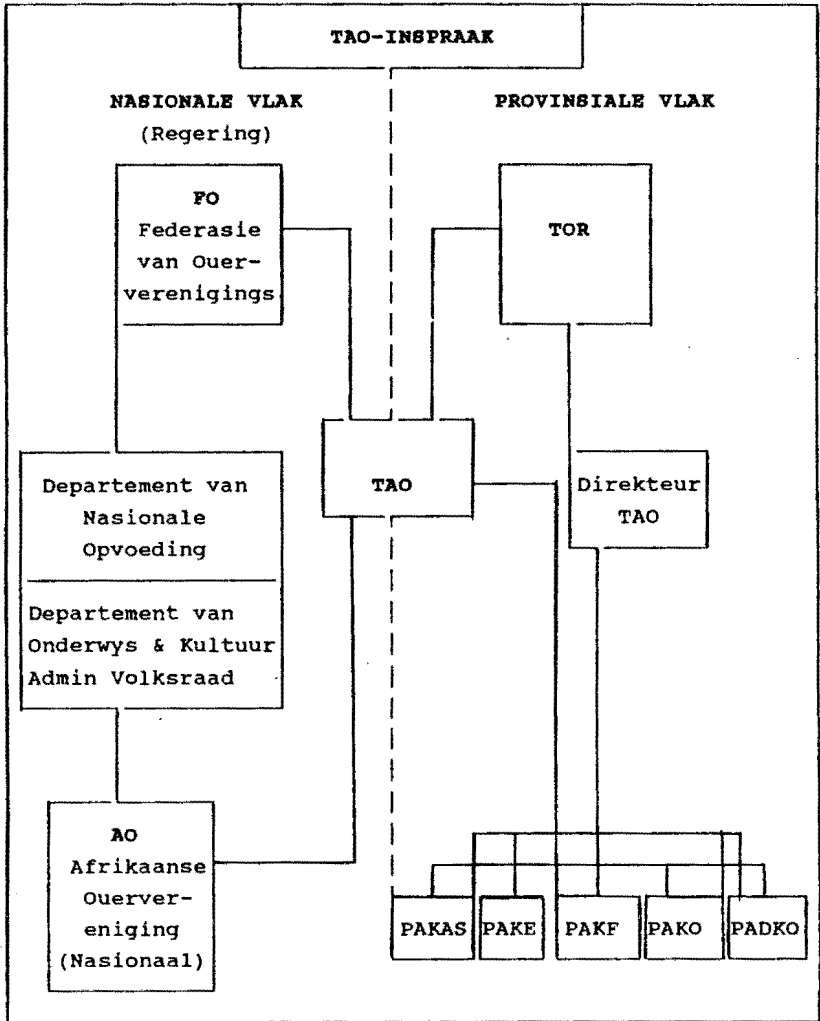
TAO-INSPRAAK

NASIONALE VLAK
(Regering)

PROVINSIALE VLAK

FO
Federasie van Ouerverenigings

TOR

TAO

Direkteur TAO

Departement van Nasionale Opvoeding

Departement van Onderwys & Kultuur Admin Volksraad

AO
Afrikaanse Ouervereniging (Nasionaal)

PAKAS

PAKE

PAKF

PAKO

PADKO